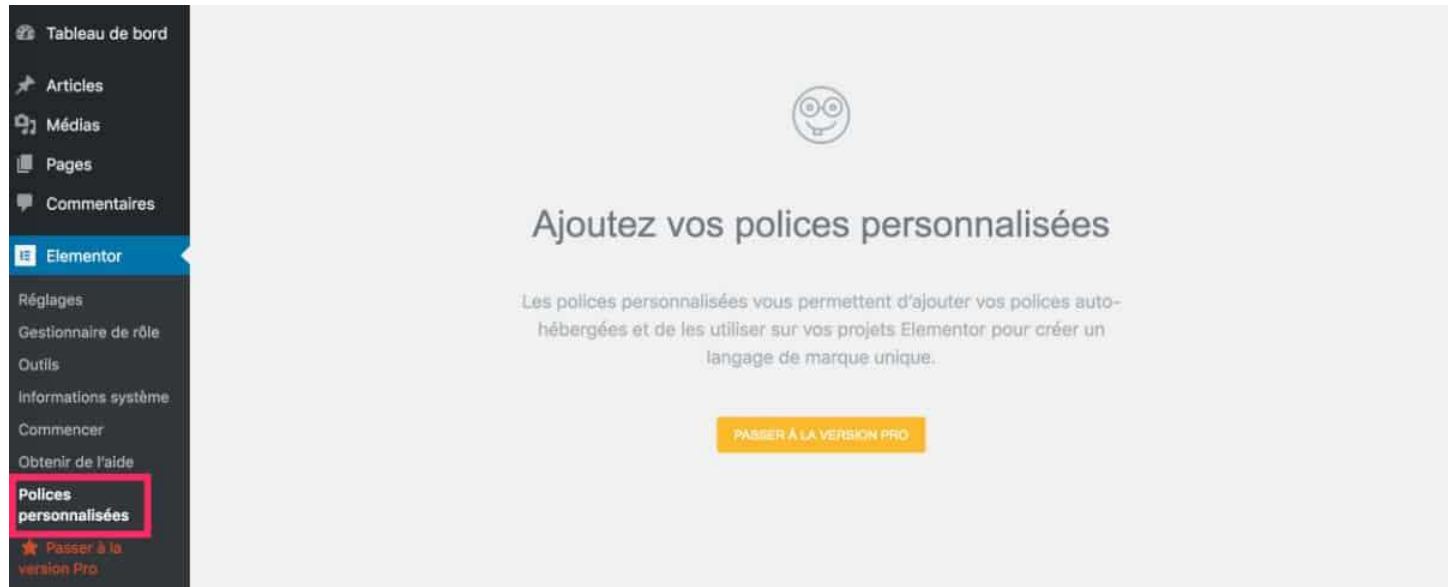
Tableau de bord
Articles
Médias
Pages
Commentaires
Elementor
Réglages
Gestionnaire de rôle
Outils
Informations système
Commencer
Obtenir de l'aide
Polices personnalisées
Passer à la version Pro

Ajoutez vos polices personnalisées

Les polices personnalisées vous permettent d'ajouter vos polices auto-hébergées et de les utiliser sur vos projets Elementor pour créer un langage de marque unique.

PASSER À LA VERSION PRO